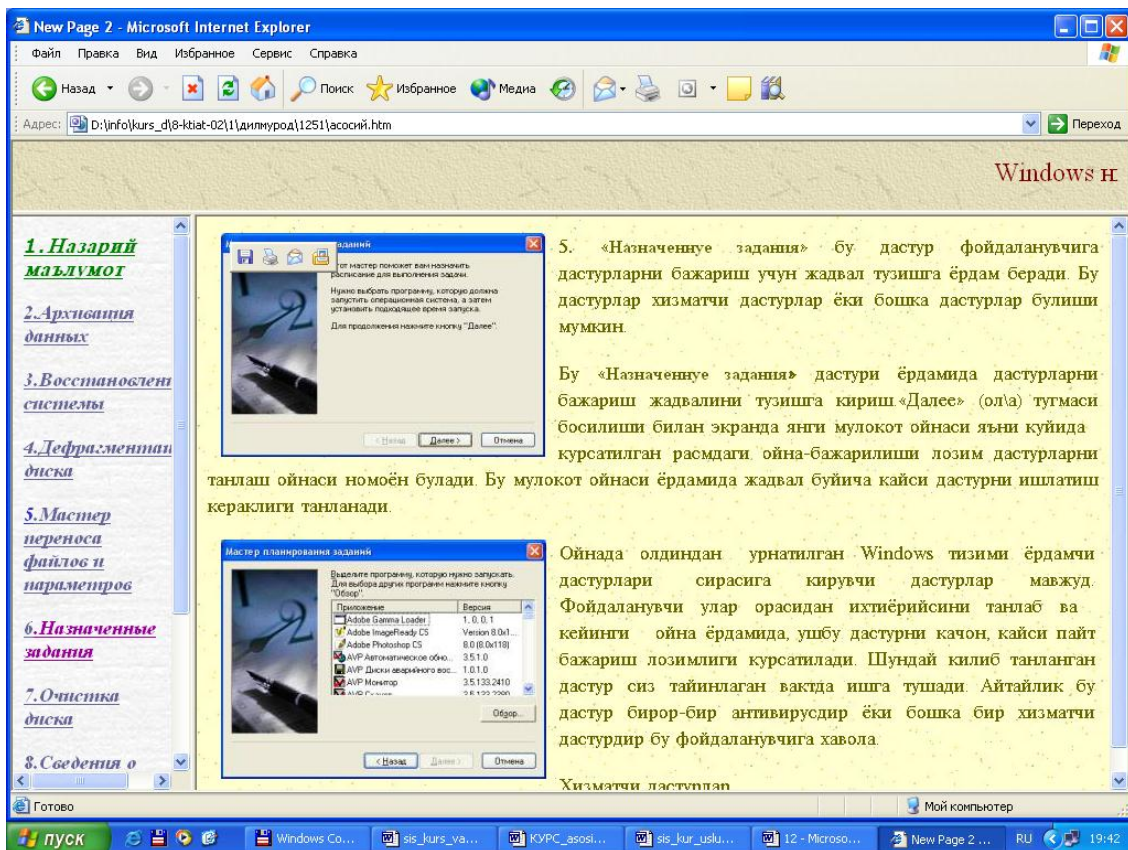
New Page 2 - Microsoft Internet Explorer

Файл Правка Вид Избранное Сервис Справка

Назад Поиск Избранное Медиа

Адрес: D:\info\kurs_d\8-ktiat-02\1\дилмурод\1251\асосий.htm Переход

Windows н

1. Назарий маълумот

2.Архивация данных

3.Восстановлени системы

4.Дефрагментац диска

5.Мастер переноса файлов и параметров

6.Назначенные задания

7.Очистка диска

8.Сведения о

заданий

тот мастер поможет вам назначить расписание для выполнения задачи.

Нужно выбрать программу, которую должна запустить операционная система, а затем установить подходящее время запуска.

Для продолжения нажмите кнопку "Далее".

< Назад Далее > Отмена

5. «Назначенные задания» бу дастур фойдаланувчига дастурларни бажариш учун жадвал тузишга ёрдам беради. Бу дастурлар хизматчи дастурлар ёки бошка дастурлар булиши мумкин.

Бу «Назначенные задания» дастури ёрдамида дастурларни бажариш жадвалини тузишга кириш «Далее» (ол\а) тугмаси босилиши билан экранда янги мулокот ойнаси яъни куйида курсатилган расмдаги ойна-бажарилиши лозим дастурларни танлаш ойнаси номоён булади. Бу мулокот ойнаси ёрдамида жадвал буйича кайси дастурни ишлатиш кераклиги танланади.

Мастер планирования заданий

Выделите программу, которую нужно запускать. Для выбора других программ нажмите кнопку "Обзор".

| Приложение | Версия |
|---|---|
| Adobe Gamma Loader | 1. 0. 0. 1 |
| Adobe ImageReady CS | Version 8.0x1 |
| Adobe Photoshop CS | 8.0 (8.0x118) |
| AVP Автоматическое обно... | 3.5.1.0 |
| AVP Диски аварийного вос... | 1.0.1.0 |
| AVP Монитор | 3.5.133.2410 |

Обзор...

< Назад Далее > Отмена

Ойнада олдиндан урнатилган Windows тизими ёрдамчи дастурлари сирасига кирувчи дастурлар мавжуд. Фойдаланувчи улар орасидан ихтиёрийсини танлаб ва кейинги ойна ёрдамида, ушбу дастурни качон, кайси пайт бажариш лозимлиги курсатилади. Шундай килиб танланган дастур сиз тайинлаган вактда ишга тушади. Айтайлик бу дастур бирор-бир антивирусдир ёки бошка бир хизматчи дастурдир бу фойдаланувчига хавола.

Хизматчи дастурлар

Готово Мой компьютер

пуск Windows Co... sis_kurs_va... КУРС_asosi... sis_kur_uslu... 12 - Microso... New Page 2 ... RU 19:42